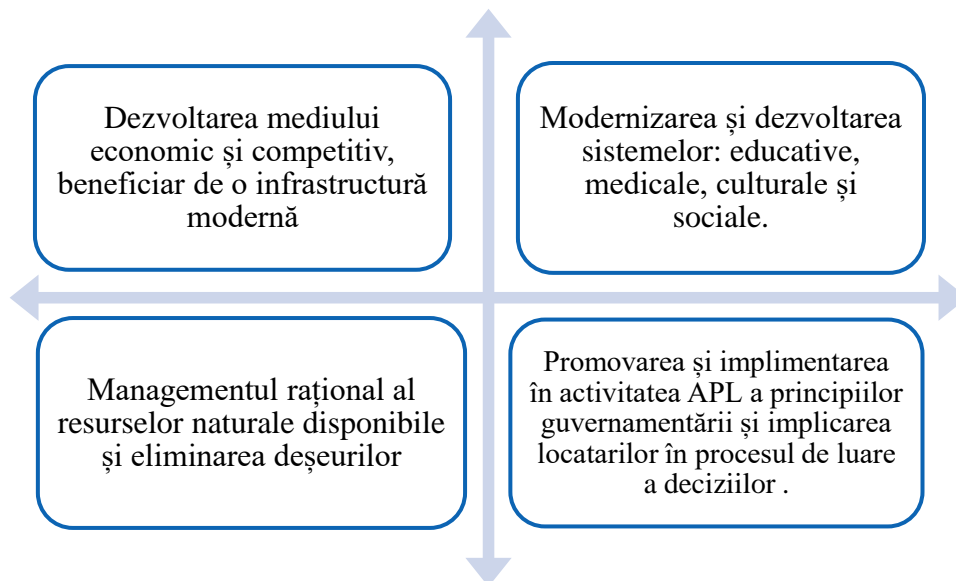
Dezvoltarea mediului economic și competitiv, beneficiar de o infrastructură modernă

Modernizarea și dezvoltarea sistemelor: educative, medicale, culturale și sociale.

Managementul rațional al resurselor naturale disponibile și eliminarea deșeurilor

Promovarea și implimentarea în activitatea APL a principiilor guvernamentării și implicarea locatarilor în procesul de luare a deciziilor .